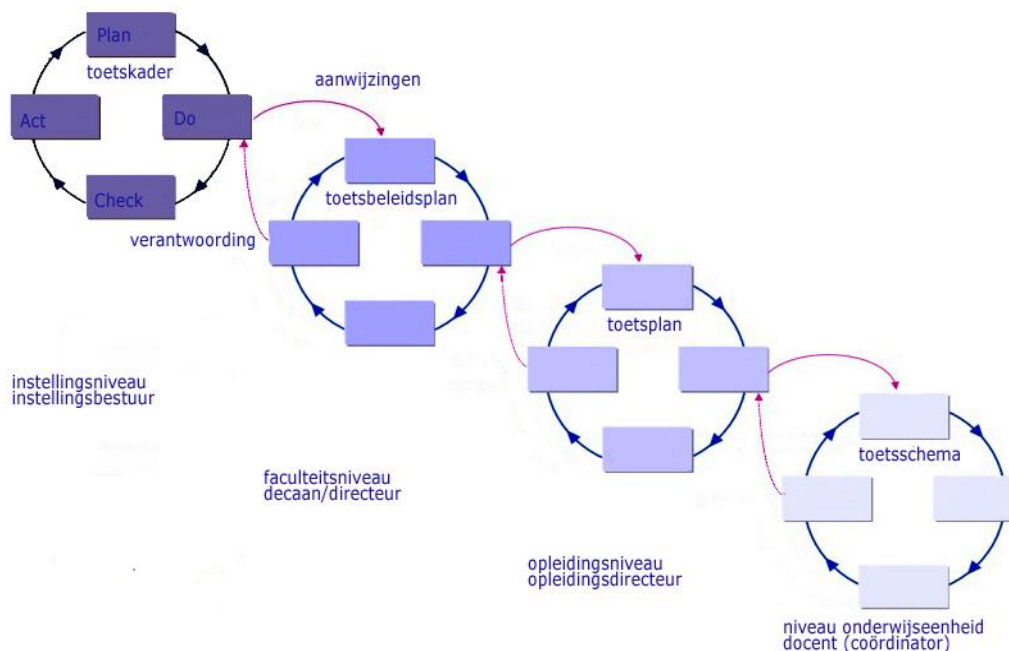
Plan
toetskader
Act
Do
Check

aanwijzingen

verantwoording

toetsbeleidsplan

toetsplan

toetsschema

instellingsniveau
instellingsbestuur

faculteitsniveau
decaan/directeur

opleidingsniveau
opleidingsdirecteur

niveau onderwijseenheid
docent (coördinator)